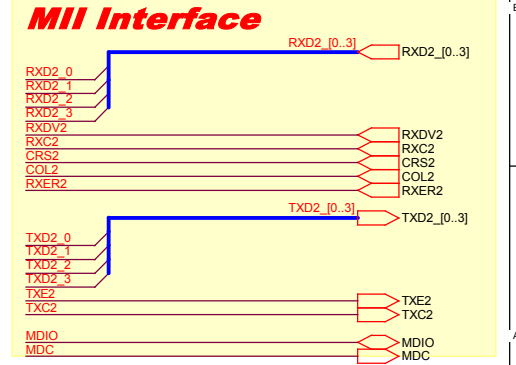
MII Interface

RXD2_[0..3]
RXD2_[0..3]
RXD2_0
RXD2_1
RXD2_2
RXD2_3
RXDV2
RXDV2
RXC2
RXC2
CRS2
CRS2
COL2
COL2
RXER2
RXER2

TXD2_[0..3]
TXD2_[0..3]
TXD2_0
TXD2_1
TXD2_2
TXD2_3
TXE2
TXE2
TXC2
TXC2

MDIO
MDIO
MDC
MDC